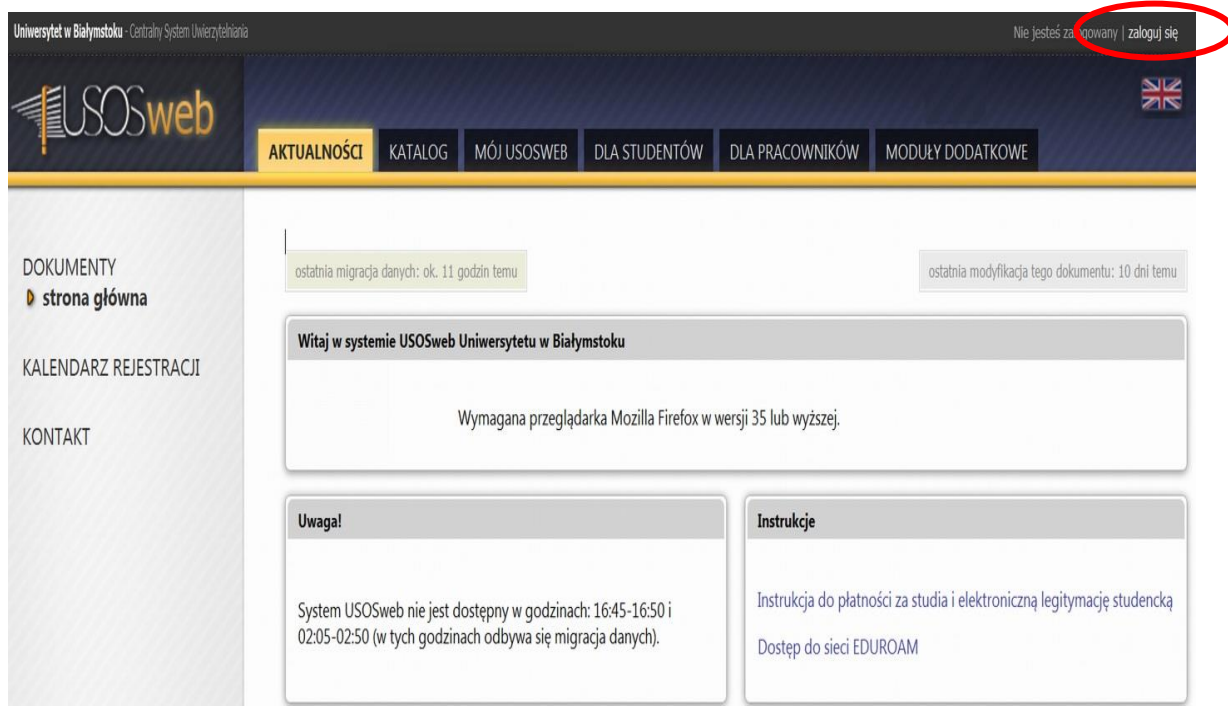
Uniwersytet w Białymstoku - Centralny System Uwierzytelniania

Nie jesteś za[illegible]gowany | zaloguj się

USOSweb

AKTUALNOŚCI | KATALOG | MÓJ USOSWEB | DLA STUDENTÓW | DLA PRACOWNIKÓW | MODUŁY DODATKOWE

DOKUMENTY
strona główna

KALENDARZ REJESTRACJI

KONTAKT

ostatnia migracja danych: ok. 11 godzin temu

ostatnia modyfikacja tego dokumentu: 10 dni temu

Witaj w systemie USOSweb Uniwersytetu w Białymstoku

Wymagana przeglądarka Mozilla Firefox w wersji 35 lub wyższej.

Uwaga!

System USOSweb nie jest dostępny w godzinach: 16:45-16:50 i 02:05-02:50 (w tych godzinach odbywa się migracja danych).

Instrukcje

Instrukcja do płatności za studia i elektroniczną legitymację studencką

Dostęp do sieci EDUROAM